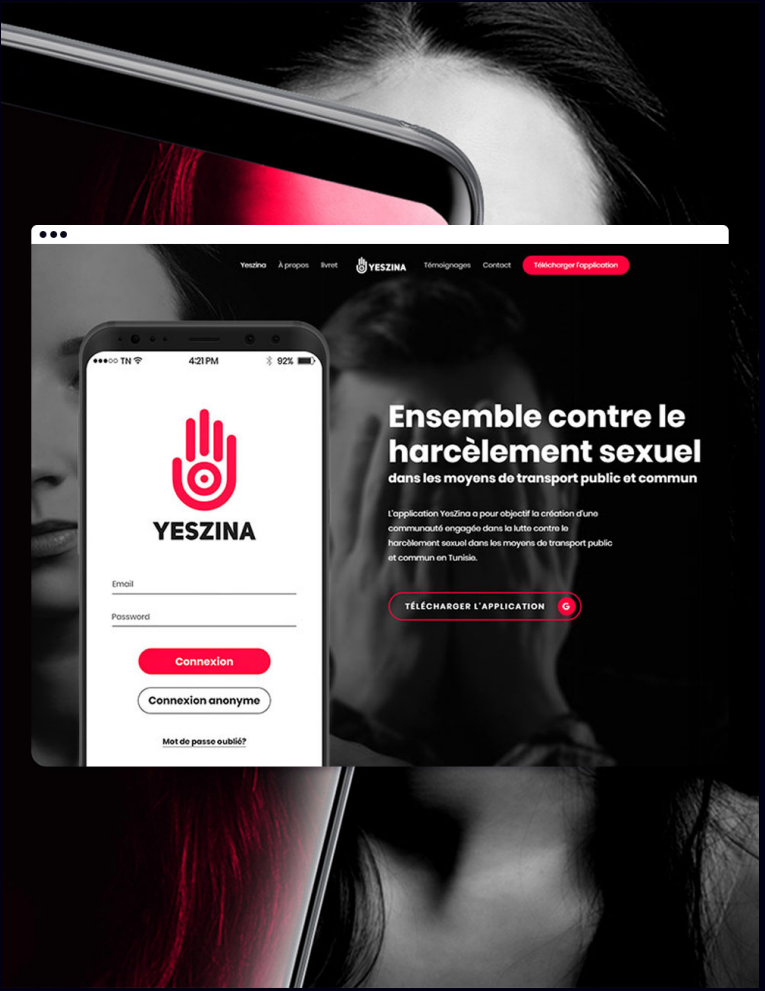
Yeszina À propos livret YESZINA Témoignages Contact Télécharger l'application

●●●○○ TN 4:21 PM 92%

YESZINA

Email

Password

Connexion

Connexion anonyme

Mot de passe oublié?

Ensemble contre le harcèlement sexuel

dans les moyens de transport public et commun

L'application YesZina a pour objectif la création d'une communauté engagée dans la lutte contre le harcèlement sexuel dans les moyens de transport public et commun en Tunisie.

TÉLÉCHARGER L'APPLICATION